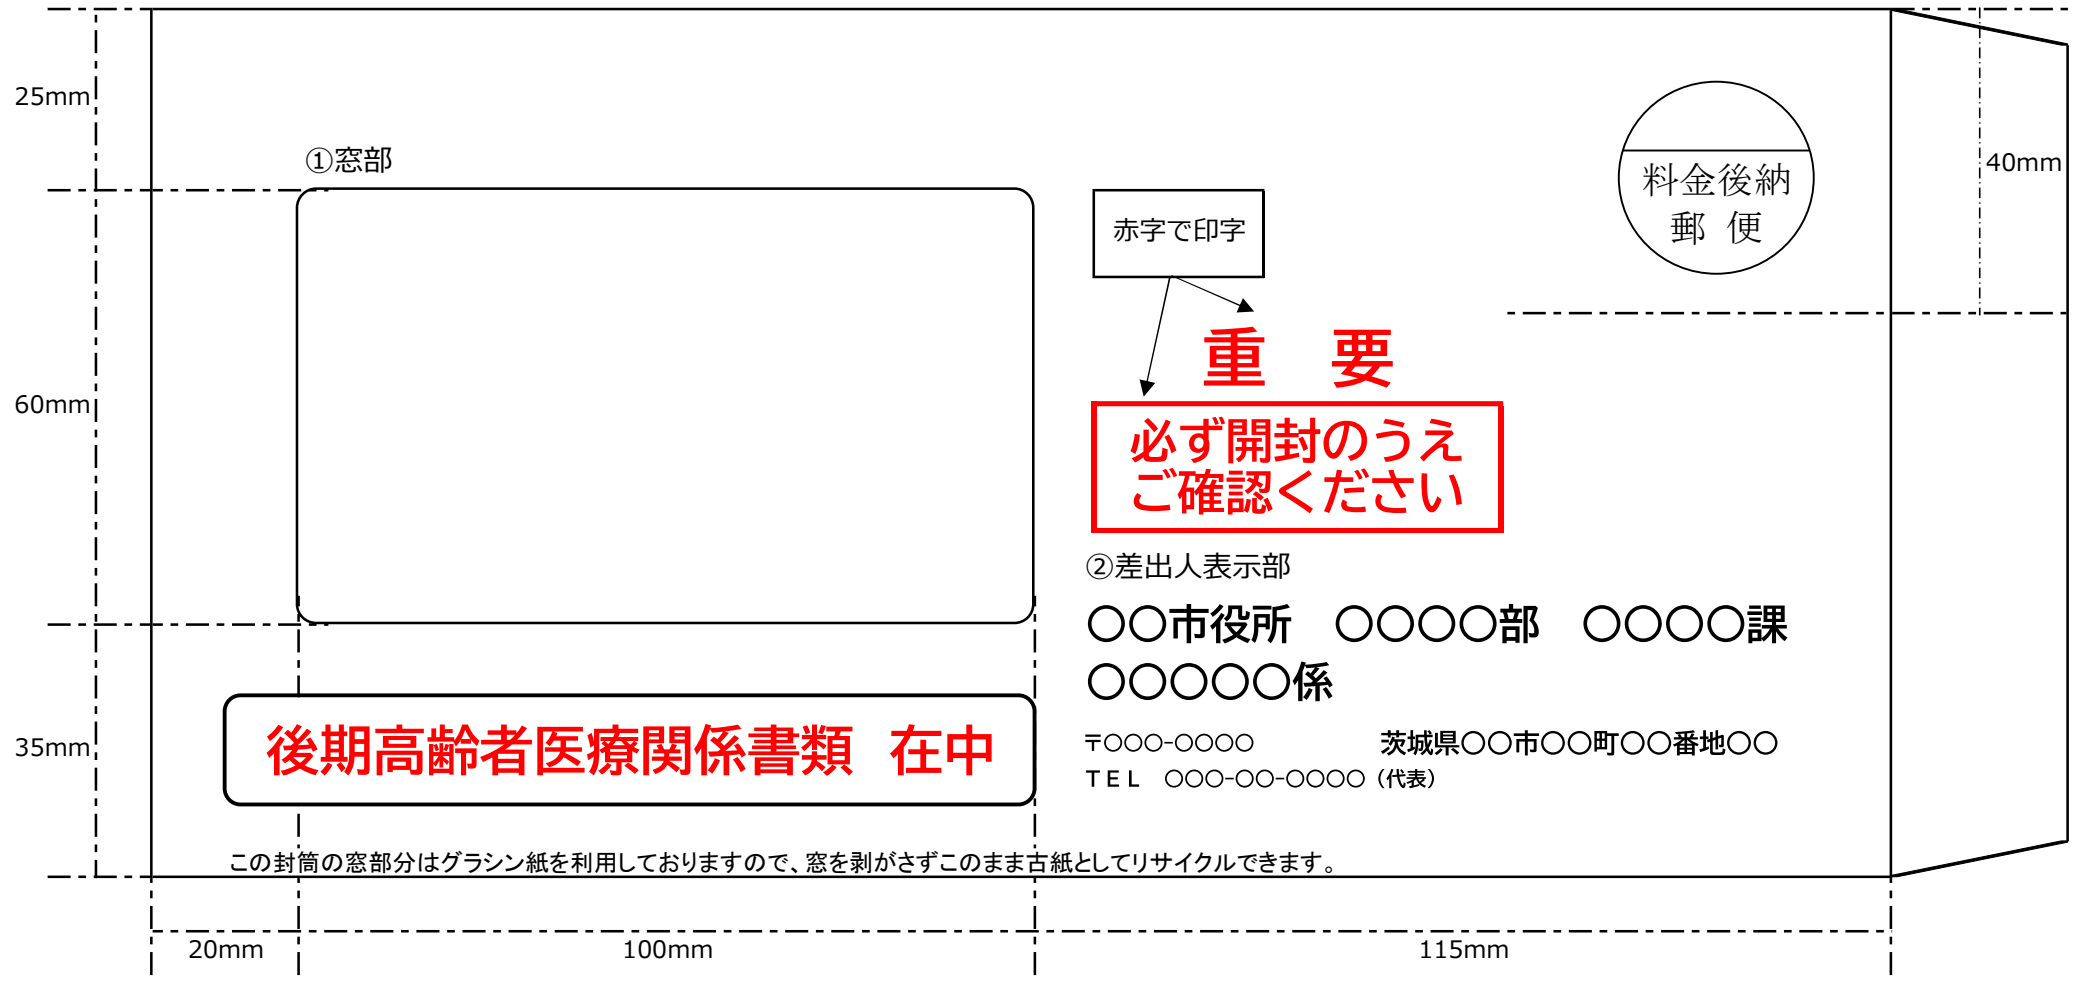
25mm

①窓部

赤字で印字

料金後納
郵 便

40mm

60mm

重 要

必ず開封のうえ
ご確認ください

②差出人表示部

〇〇市役所 〇〇〇〇部 〇〇〇〇課
〇〇〇〇〇係

35mm

後期高齢者医療関係書類 在中

〒〇〇〇-〇〇〇〇 茨城県〇〇市〇〇町〇〇番地〇〇
TEL 〇〇〇-〇〇-〇〇〇〇（代表）

この封筒の窓部分はグラシン紙を利用しておりますので、窓を剥がさずこのまま古紙としてリサイクルできます。

20mm 100mm 115mm